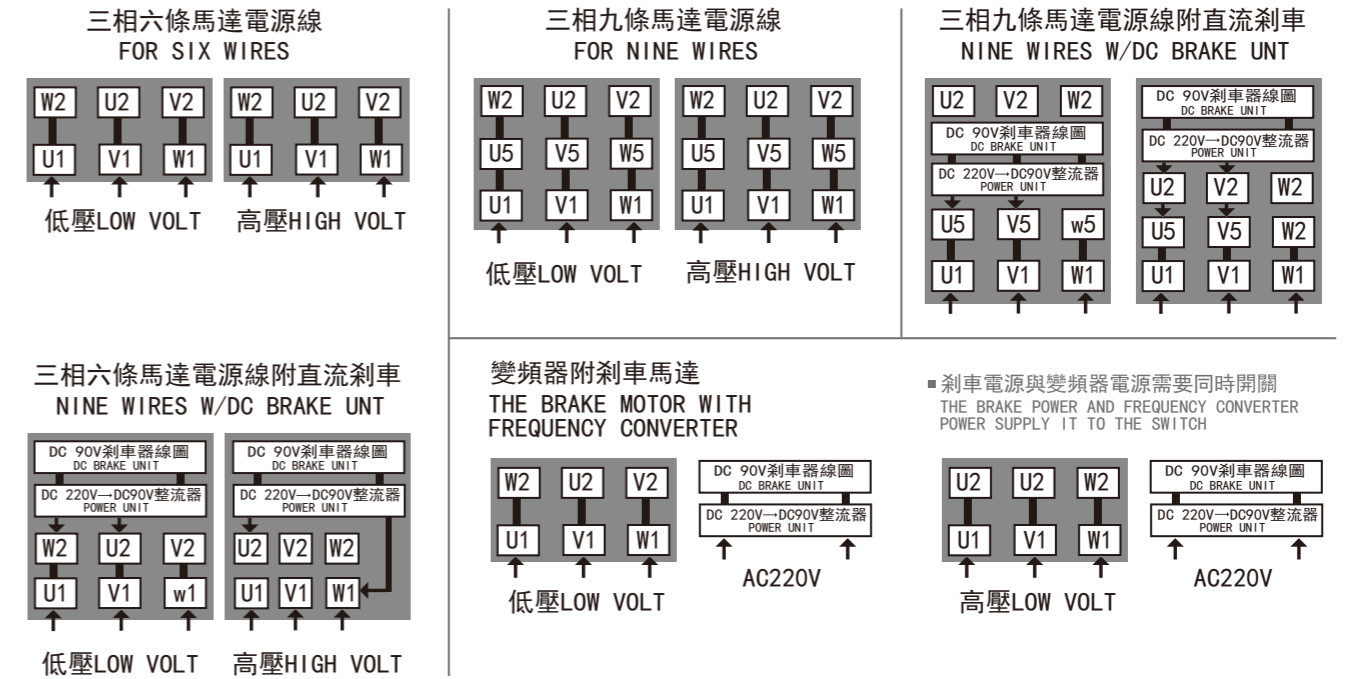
三相六條馬達電源線
FOR SIX WIRES

W2 U2 V2
U1 V1 W1
低壓LOW VOLT

W2 U2 V2
U1 V1 W1
高壓HIGH VOLT

三相九條馬達電源線
FOR NINE WIRES

W2 U2 V2
U5 V5 W5
U1 V1 W1
低壓LOW VOLT

W2 U2 V2
U5 V5 W5
U1 V1 W1
高壓HIGH VOLT

三相九條馬達電源線附直流剎車
NINE WIRES W/DC BRAKE UNT

U2 V2 W2
DC 90V剎車器線圈
DC BRAKE UNIT
DC 220V→DC90V整流器
POWER UNIT
U5 V5 w5
U1 V1 W1

DC 90V剎車器線圈
DC BRAKE UNIT
DC 220V→DC90V整流器
POWER UNIT
U2 V2 W2
U5 V5 W2
U1 V1 W1

三相六條馬達電源線附直流剎車
NINE WIRES W/DC BRAKE UNT

DC 90V剎車器線圈
DC BRAKE UNIT
DC 220V→DC90V整流器
POWER UNIT
W2 U2 V2
U1 V1 w1
低壓LOW VOLT

DC 90V剎車器線圈
DC BRAKE UNIT
DC 220V→DC90V整流器
POWER UNIT
U2 V2 W2
U1 V1 W1
高壓HIGH VOLT

變頻器附剎車馬達
THE BRAKE MOTOR WITH FREQUENCY CONVERTER

W2 U2 V2
U1 V1 W1
低壓LOW VOLT

DC 90V剎車器線圈
DC BRAKE UNIT
DC 220V→DC90V整流器
POWER UNIT
AC220V

■剎車電源與變頻器電源需要同時開關
THE BRAKE POWER AND FREQUENCY CONVERTER POWER SUPPLY IT TO THE SWITCH

U2 U2 W2
U1 V1 W1
高壓LOW VOLT

DC 90V剎車器線圈
DC BRAKE UNIT
DC 220V→DC90V整流器
POWER UNIT
AC220V